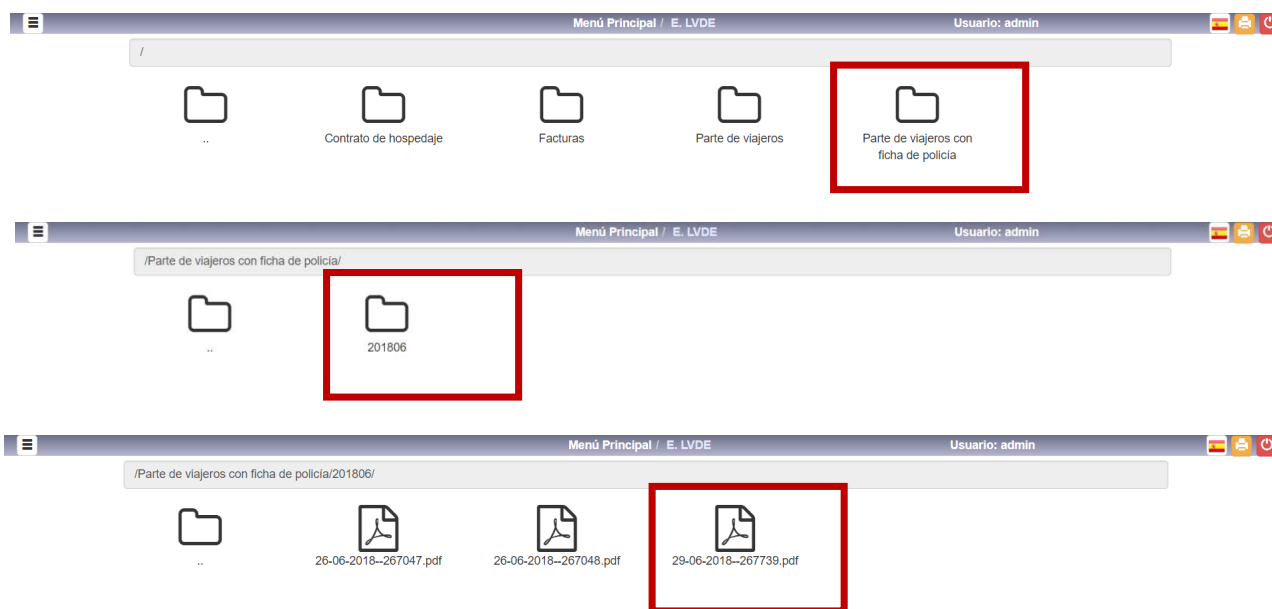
Menú Principal / E. LVDE Usuario: admin

/

..

Contrato de hospedaje

Facturas

Parte de viajeros

Parte de viajeros con ficha de policía

Menú Principal / E. LVDE Usuario: admin

/Parte de viajeros con ficha de policía/

..

201806

Menú Principal / E. LVDE Usuario: admin

/Parte de viajeros con ficha de policía/201806/

..

26-06-2018--267047.pdf

26-06-2018--267048.pdf

29-06-2018--267739.pdf